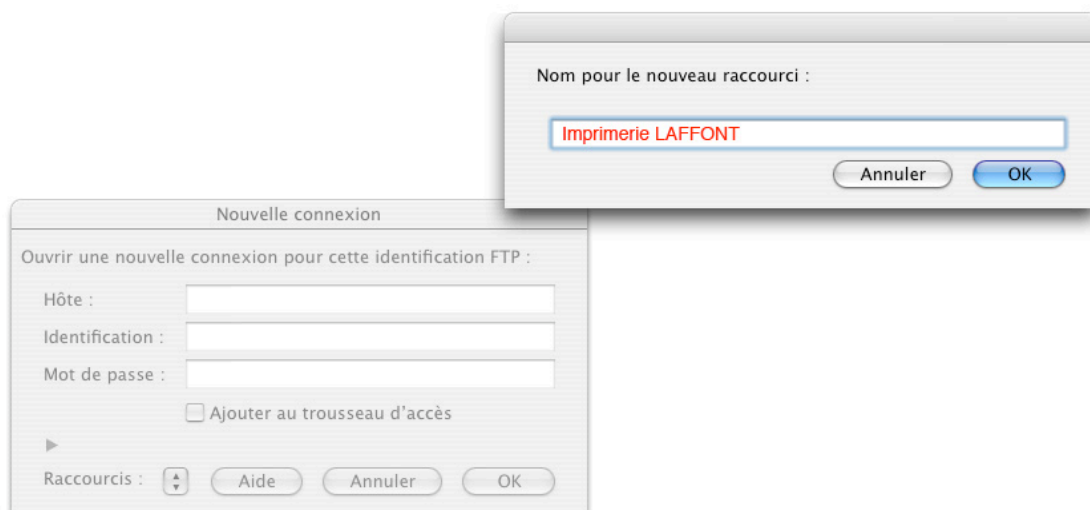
Nom pour le nouveau raccourci :

Imprimerie LAFFONT

Annuler OK

Nouvelle connexion

Ouvrir une nouvelle connexion pour cette identification FTP :

Hôte :

Identification :

Mot de passe :

Ajouter au trousseau d'accès

Raccourcis : Aide Annuler OK